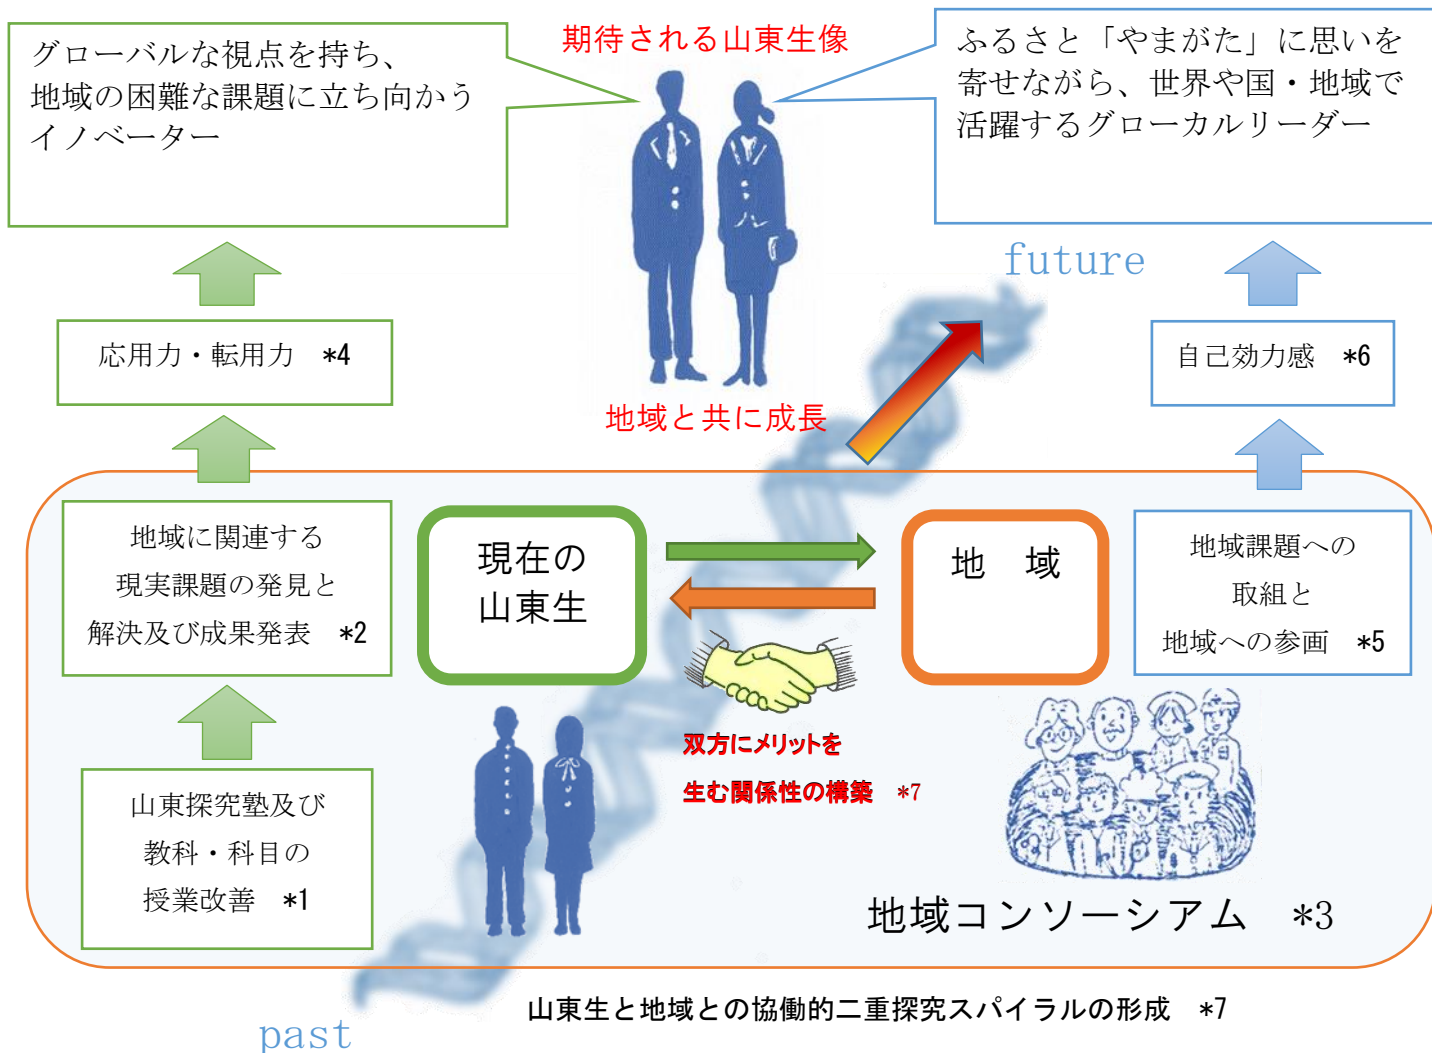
グローバルな視点を持ち、地域の困難な課題に立ち向かうイノベーター

期待される山東生像

ふるさと「やまがた」に思いを寄せながら、世界や国・地域で活躍するグローカルリーダー

future

応用力・転用力　*4

地域と共に成長

自己効力感　*6

地域に関連する現実課題の発見と解決及び成果発表　*2

現在の山東生

地　域

地域課題への取組と地域への参画　*5

双方にメリットを生む関係性の構築　*7

山東探究塾及び教科・科目の授業改善　*1

地域コンソーシアム　*3

山東生と地域との協働的二重探究スパイラルの形成　*7

past